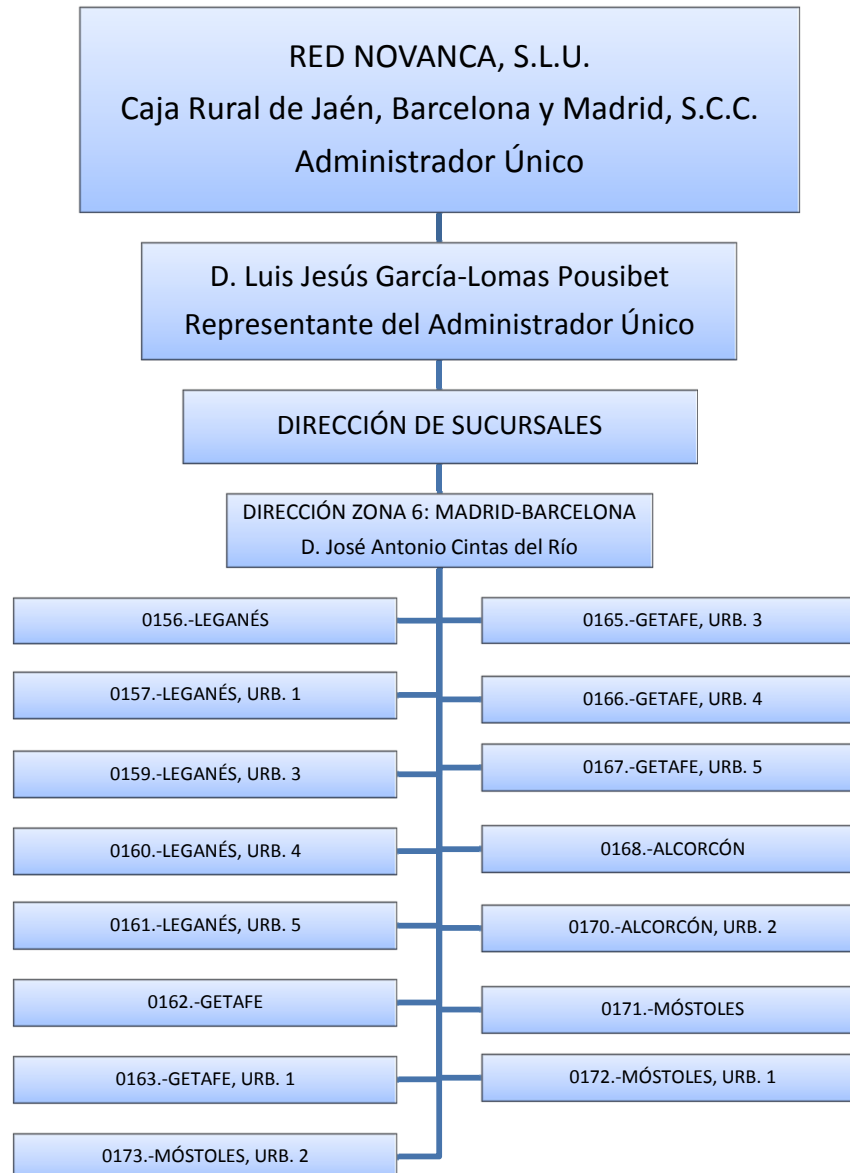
RED NOVANCA, S.L.U.
Caja Rural de Jaén, Barcelona y Madrid, S.C.C.
Administrador Único

D. Luis Jesús García-Lomas Pousibet
Representante del Administrador Único

DIRECCIÓN DE SUCURSALES

DIRECCIÓN ZONA 6: MADRID-BARCELONA
D. José Antonio Cintas del Río

0156.-LEGANÉS

0165.-GETAFE, URB. 3

0157.-LEGANÉS, URB. 1

0166.-GETAFE, URB. 4

0159.-LEGANÉS, URB. 3

0167.-GETAFE, URB. 5

0160.-LEGANÉS, URB. 4

0168.-ALCORCÓN

0161.-LEGANÉS, URB. 5

0170.-ALCORCÓN, URB. 2

0162.-GETAFE

0171.-MÓSTOLES

0163.-GETAFE, URB. 1

0172.-MÓSTOLES, URB. 1

0173.-MÓSTOLES, URB. 2